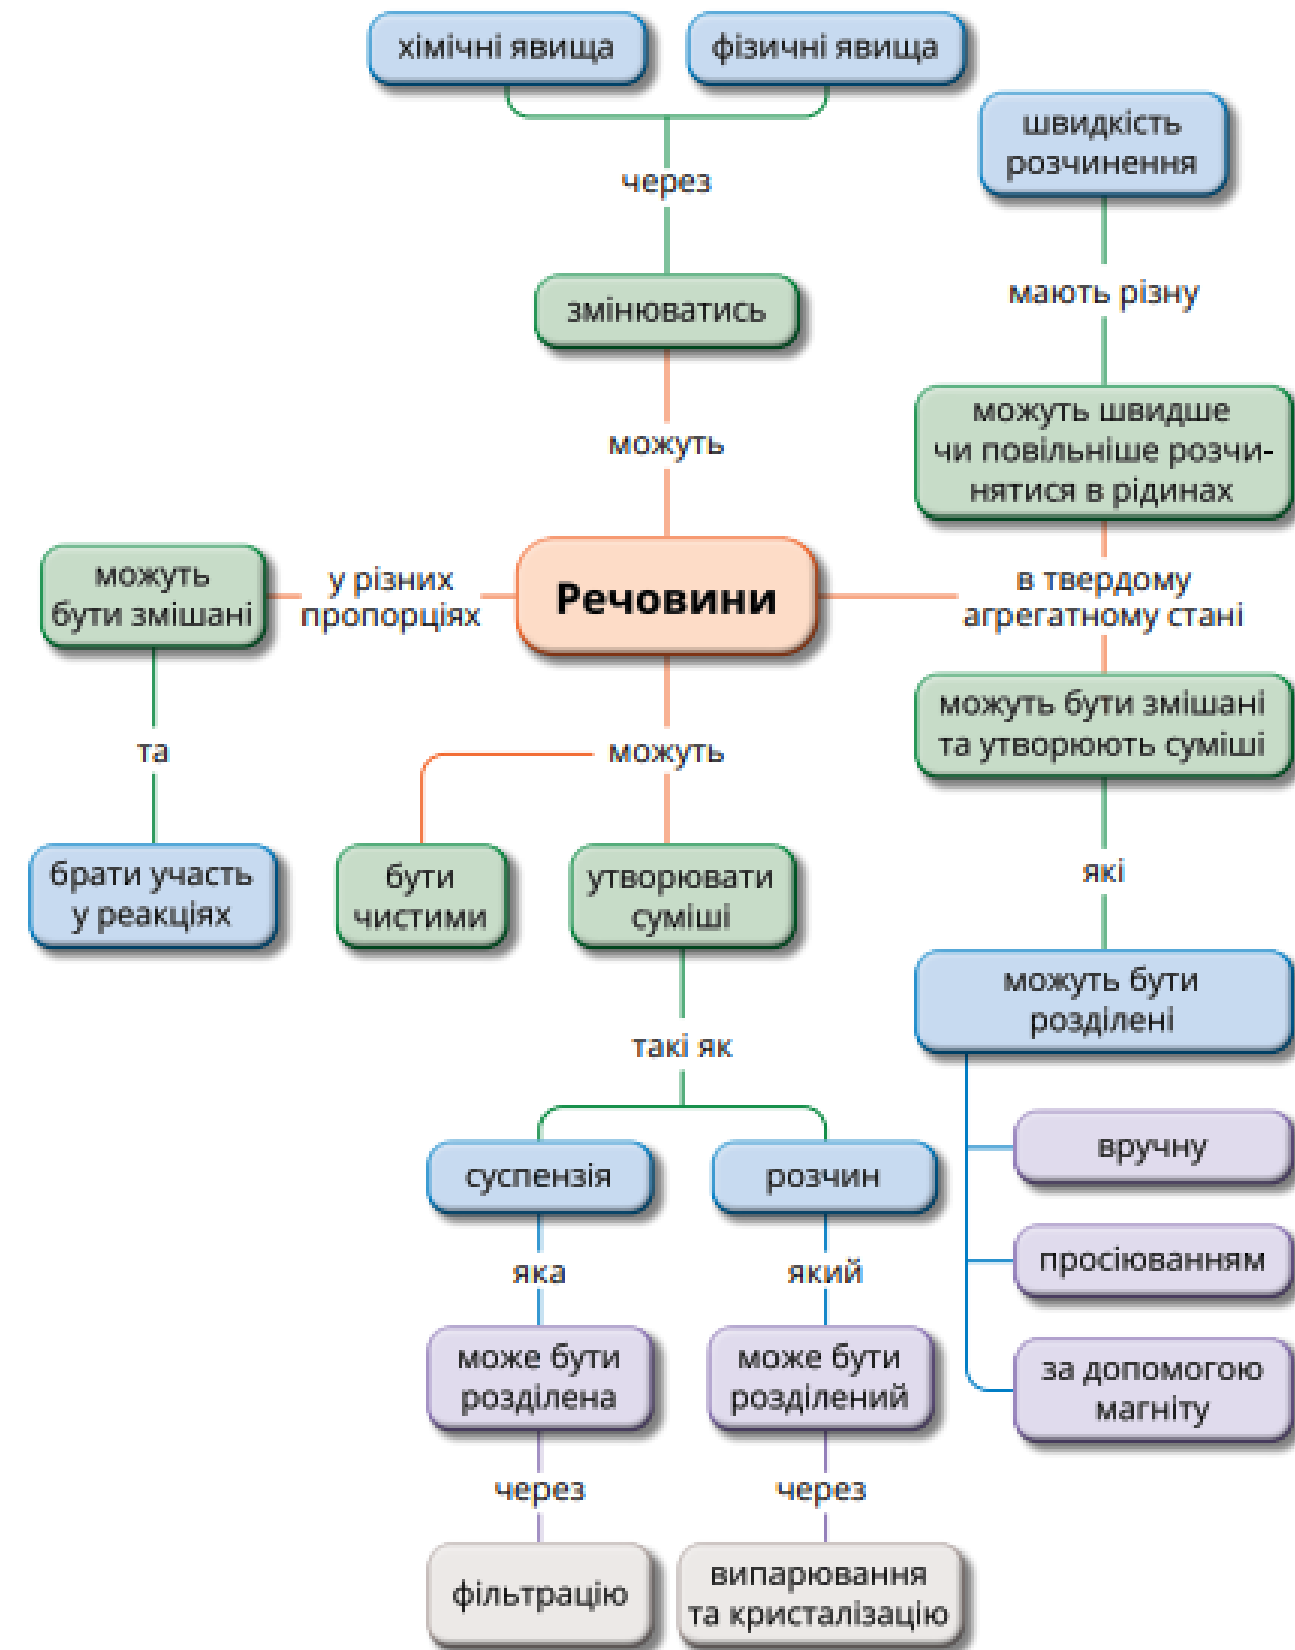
хімічні явища

фізичні явища

через

змінюватись

можуть

швидкість розчинення

мають різну

можуть швидше чи повільніше розчинятися в рідинах

можуть бути змішані

у різних пропорціях

Речовини

в твердому агрегатному стані

можуть бути змішані та утворюють суміші

та

можуть

брати участь у реакціях

бути чистими

утворювати суміші

які

можуть бути розділені

такі як

суспензія

розчин

вручну

просіюванням

за допомогою магніту

яка

який

може бути розділена

може бути розділений

через

через

фільтрацію

випарювання та кристалізацію